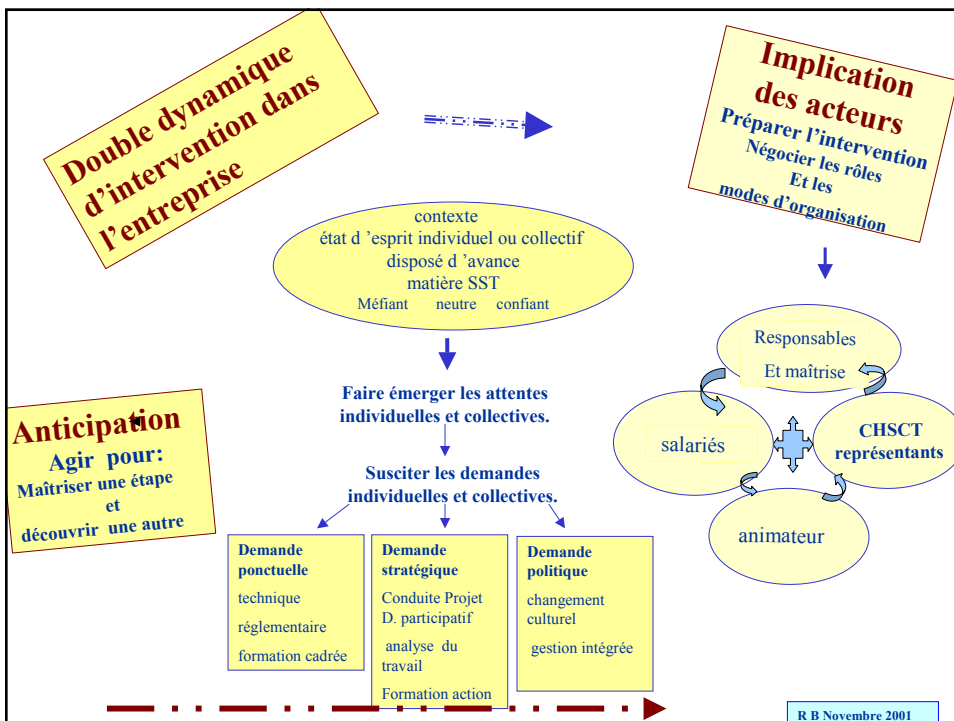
Double dynamique d'intervention dans l'entreprise

Implication des acteurs
Préparer l'intervention
Négocier les rôles
Et les
modes d'organisation

contexte
état d 'esprit individuel ou collectif
disposé d 'avance
matière SST
Méfiant neutre confiant

Faire émerger les attentes individuelles et collectives.

Susciter les demandes individuelles et collectives.

Anticipation
Agir pour:
Maîtriser une étape
et
découvrir une autre

Responsables
Et maîtrise

salariés

CHSCT
représentants

animateur

Demande ponctuelle
technique
réglementaire
formation cadrée

Demande stratégique
Conduite Projet D. participatif
analyse du travail
Formation action

Demande politique
changement culturel
gestion intégrée

R B Novembre 2001